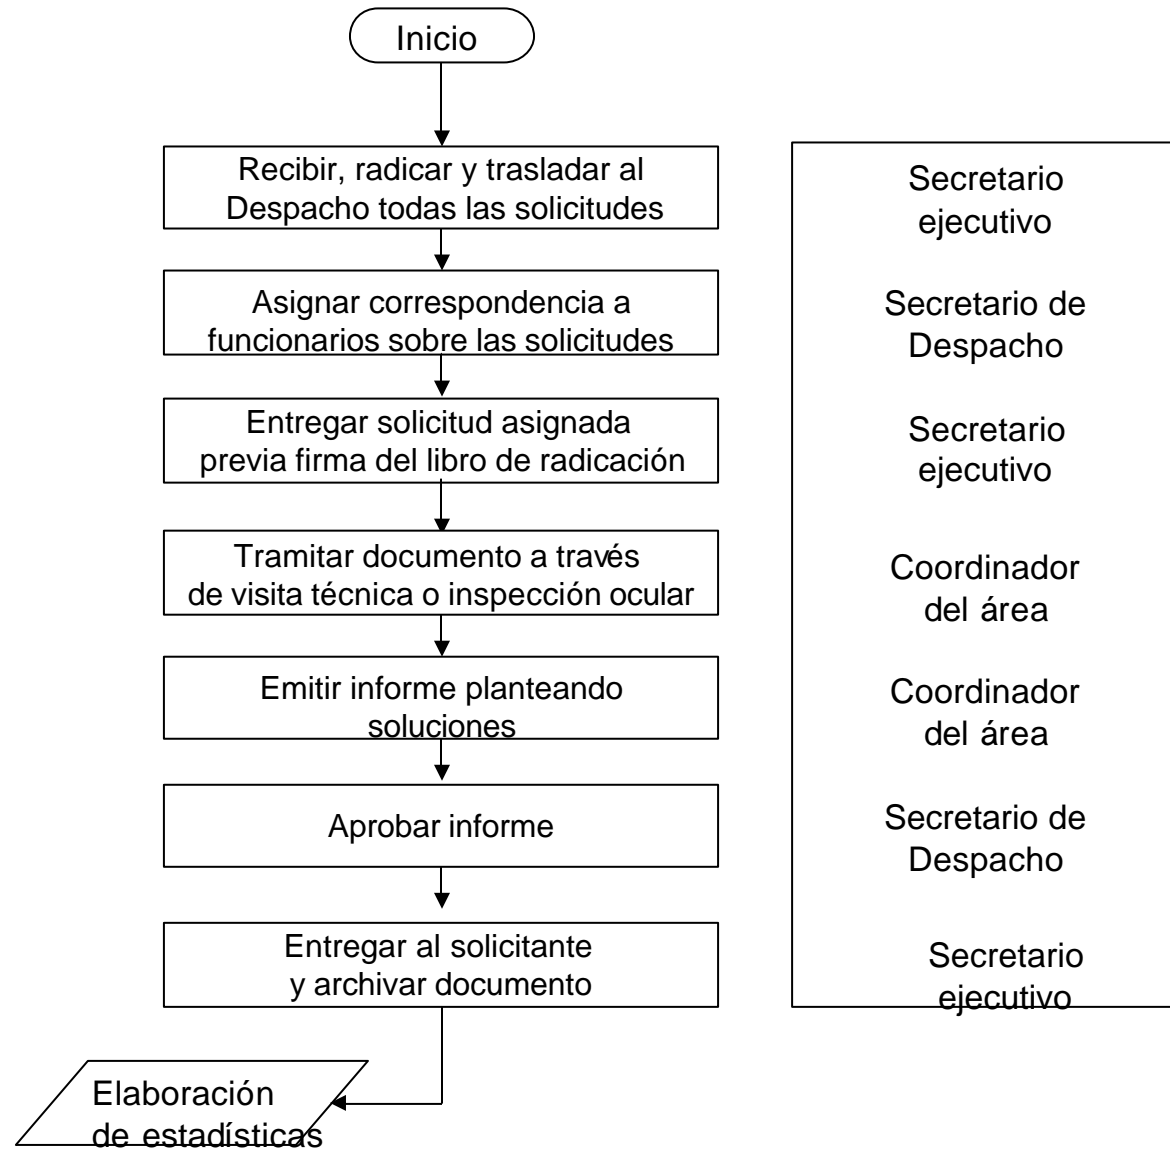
Inicio

Recibir, radicar y trasladar al Despacho todas las solicitudes

Asignar correspondencia a funcionarios sobre las solicitudes

Entregar solicitud asignada previa firma del libro de radicación

Tramitar documento a través de visita técnica o inspección ocular

Emitir informe planteando soluciones

Aprobar informe

Entregar al solicitante y archivar documento

Elaboración de estadísticas

Secretario ejecutivo

Secretario de Despacho

Secretario ejecutivo

Coordinador del área

Coordinador del área

Secretario de Despacho

Secretario ejecutivo